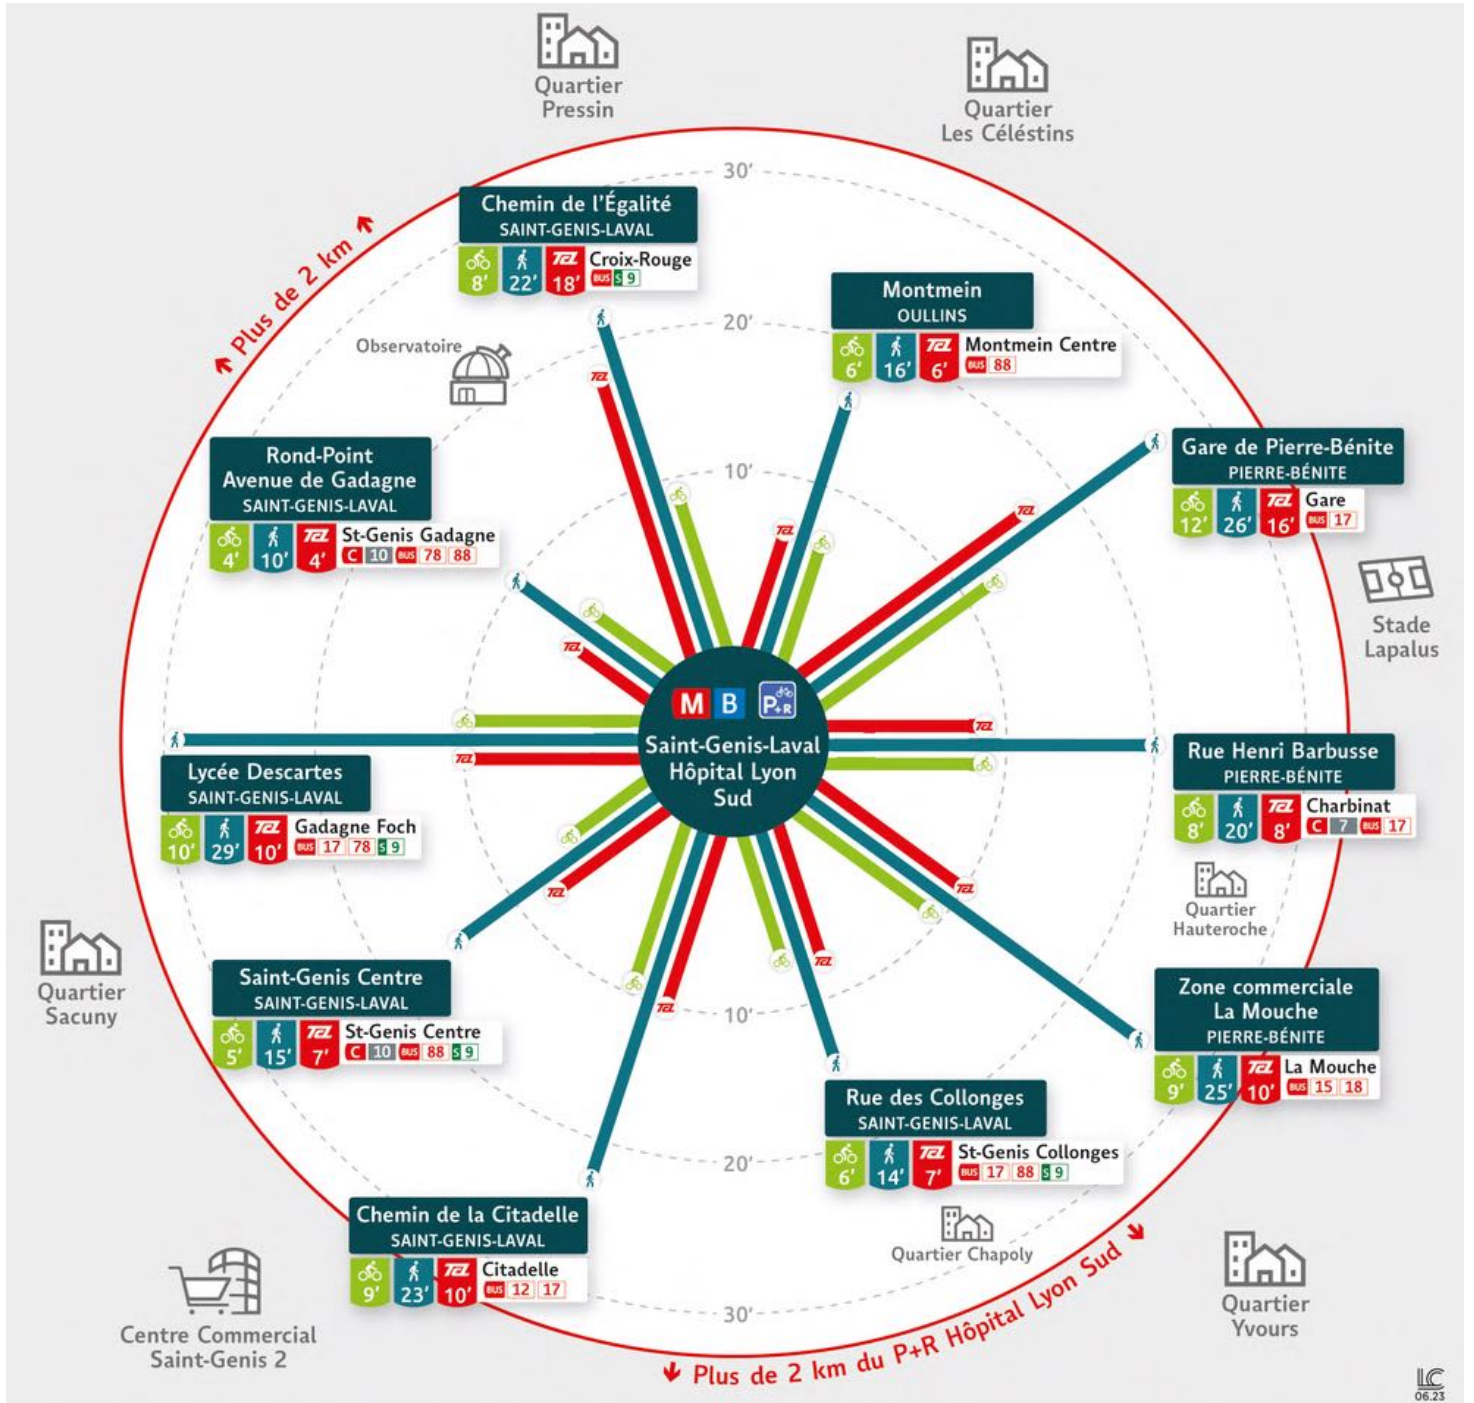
Quartier Pressin

Quartier Les Céléstins

30'

Chemin de l'Égalité
SAINT-GENIS-LAVAL
8' 22' TCL 18' Croix-Rouge
BUS S 9

Plus de 2 km

20'

Observatoire

Montmein
OULLINS
6' 16' TCL 6' Montmein Centre
BUS 88

Gare de Pierre-Bénite
PIERRE-BÉNITE
12' 26' TCL 16' Gare
BUS 17

10'

Rond-Point Avenue de Gadagne
SAINT-GENIS-LAVAL
4' 10' TCL 4' St-Genis Gadagne
C 10 BUS 78 88

Stade Lapalus

M B P+R
Saint-Genis-Laval Hôpital Lyon Sud

Rue Henri Barbusse
PIERRE-BÉNITE
8' 20' TCL 8' Charbinat
C 7 BUS 17

Lycée Descartes
SAINT-GENIS-LAVAL
10' 29' TCL 10' Gadagne Foch
BUS 17 78 S 9

Quartier Hauteroche

Quartier Sacuny

Saint-Genis Centre
SAINT-GENIS-LAVAL
5' 15' TCL 7' St-Genis Centre
C 10 BUS 88 S 9

10'

Zone commerciale La Mouche
PIERRE-BÉNITE
9' 25' TCL 10' La Mouche
BUS 15 18

Rue des Collonges
SAINT-GENIS-LAVAL
6' 14' TCL 7' St-Genis Collonges
BUS 17 88 S 9

20'

Quartier Chapoly

Chemin de la Citadelle
SAINT-GENIS-LAVAL
9' 23' TCL 10' Citadelle
BUS 12 17

30'

Quartier Yvours

Centre Commercial Saint-Genis 2

Plus de 2 km du P+R Hôpital Lyon Sud

LC 06.23